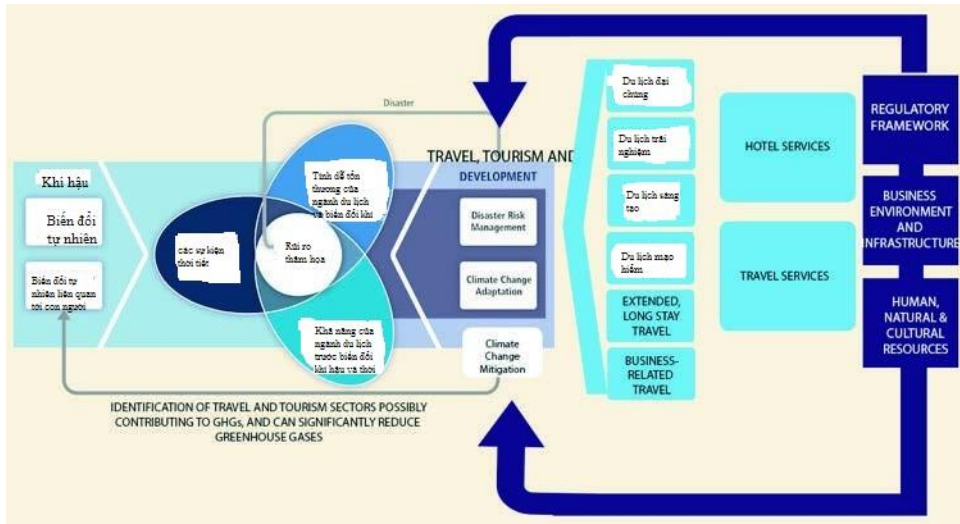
Disaster

TRAVEL, TOURISM AND

DEVELOPMENT

Khí hậu

Biến đổi tự nhiên

Biến đổi tự nhiên liên quan tới con người

các sự kiện thời tiết

Tính dễ tổn thương của ngành du lịch và biến đổi khí

Rủi ro thảm họa

Khả năng của ngành du lịch trước biến đổi khí hậu và thời

Disaster Risk Management

Climate Change Adaptation

Climate Change Mitigation

Du lịch đại chúng

Du lịch trải nghiệm

Du lịch sáng tạo

Du lịch mạo hiểm

EXTENDED, LONG STAY TRAVEL

BUSINESS-RELATED TRAVEL

HOTEL SERVICES

TRAVEL SERVICES

REGULATORY FRAMEWORK

BUSINESS ENVIRONMENT AND INFRASTRUCTURE

HUMAN, NATURAL & CULTURAL RESOURCES

IDENTIFICATION OF TRAVEL AND TOURISM SECTORS POSSIBLY CONTRIBUTING TO GHGs, AND CAN SIGNIFICANTLY REDUCE GREENHOUSE GASES